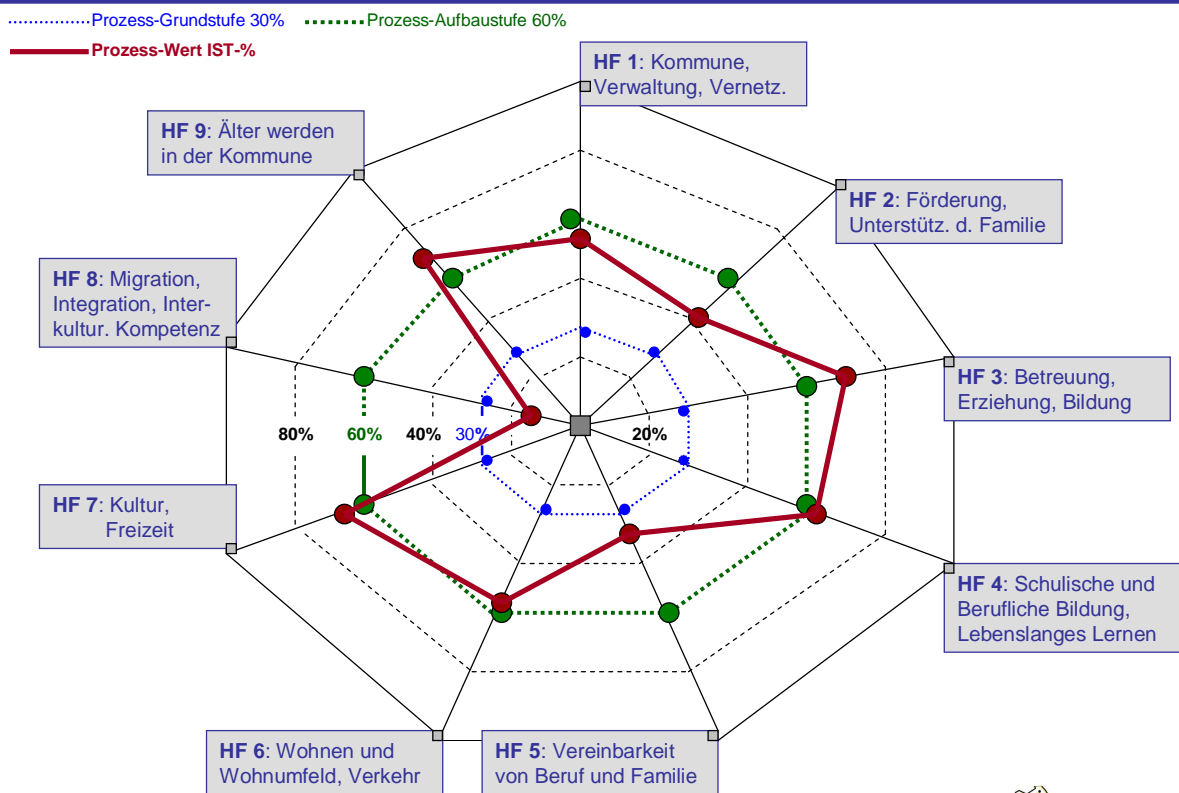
Prozess-Grundstufe 30%
Prozess-Aufbaustufe 60%
Prozess-Wert IST-%

HF 1: Kommune, Verwaltung, Vernetz.

HF 9: Älter werden in der Kommune

HF 2: Förderung, Unterstütz. d. Familie

HF 8: Migration, Integration, Interkultur. Kompetenz

HF 3: Betreuung, Erziehung, Bildung

80%
60%
40%
30%
20%

HF 7: Kultur, Freizeit

HF 4: Schulische und Berufliche Bildung, Lebenslanges Lernen

HF 6: Wohnen und Wohnumfeld, Verkehr

HF 5: Vereinbarkeit von Beruf und Familie